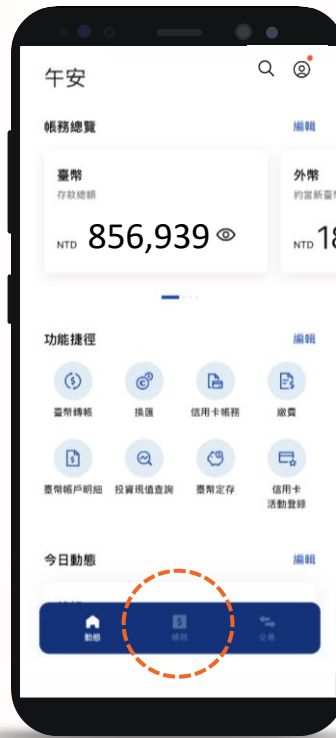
午安

帳務總覽

編輯

臺幣

存款總額

NTD 856,939

外幣

約當新臺幣

NTD 1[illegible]

功能捷徑

編輯

臺幣轉帳

換匯

信用卡帳務

繳費

臺幣帳戶明細

投資現值查詢

臺幣定存

信用卡活動登錄

今日動態

編輯

動態

帳務

交易